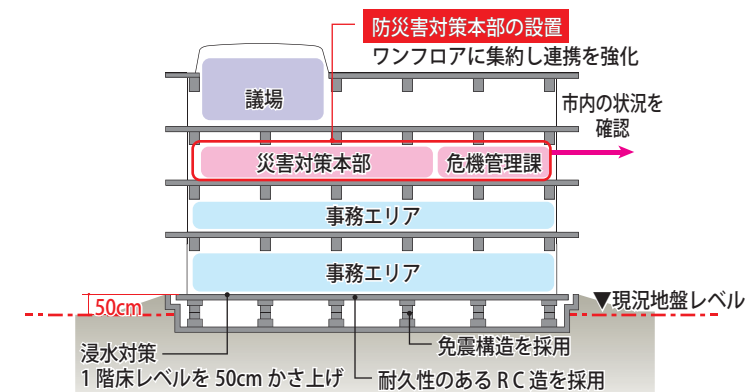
防災害対策本部の設置
ワンフロアに集約し連携を強化

議場

市内の状況を
確認

災害対策本部
危機管理課

事務エリア

事務エリア

50cm
▼現況地盤レベル

免震構造を採用

浸水対策
1階床レベルを 50cm かさ上げ

耐久性のあるRC造を採用